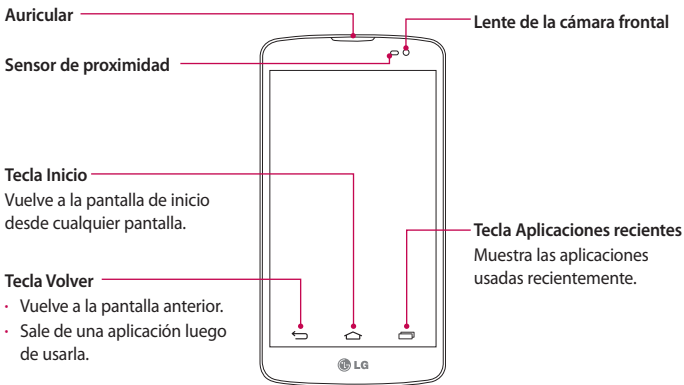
Auricular

Lente de la cámara frontal

Sensor de proximidad

Tecla Inicio
Vuelve a la pantalla de inicio desde cualquier pantalla.

Tecla Aplicaciones recientes
Muestra las aplicaciones usadas recientemente.

Tecla Volver
· Vuelve a la pantalla anterior.
· Sale de una aplicación luego de usarla.

LG